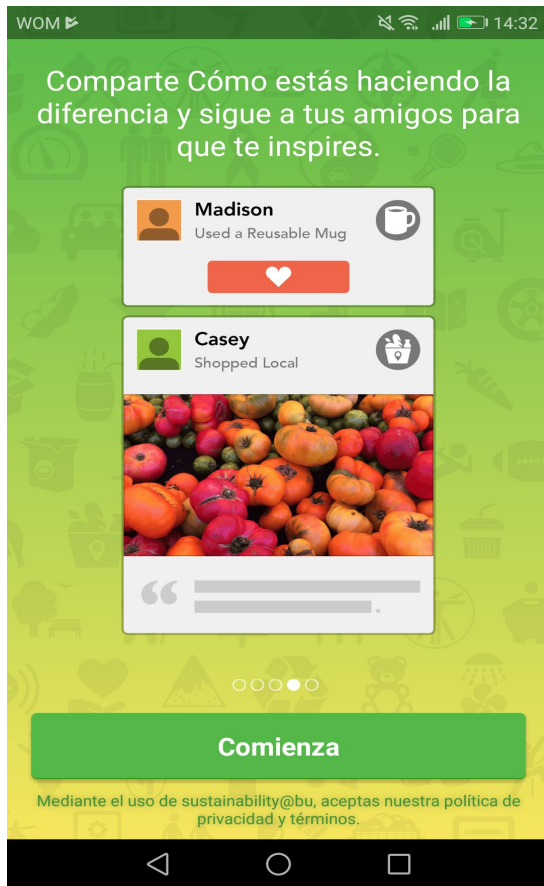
WOM

14:32

Comparte Cómo estás haciendo la diferencia y sigue a tus amigos para que te inspires.

Madison
Used a Reusable Mug

Casey
Shopped Local

Comienza

Mediante el uso de sustainability@bu, aceptas nuestra política de privacidad y términos.